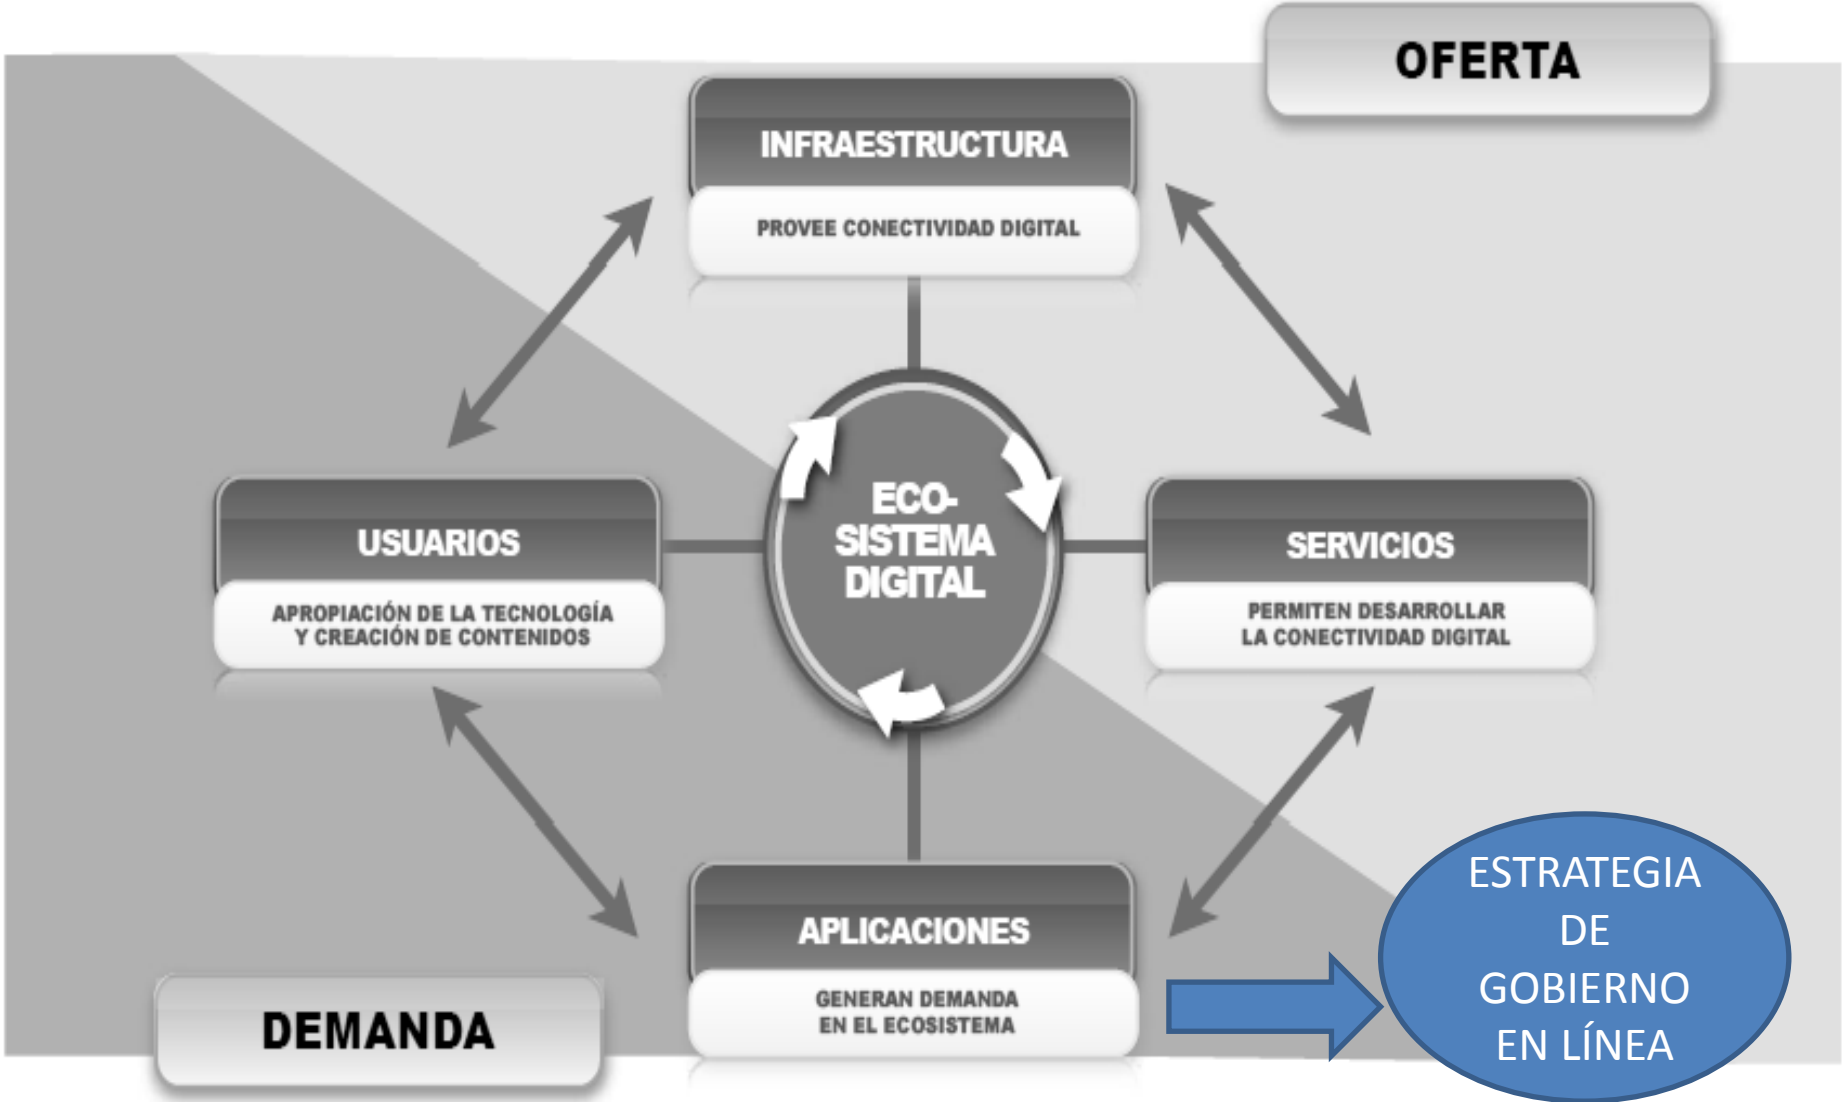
OFERTA

INFRAESTRUCTURA

PROVEE CONECTIVIDAD DIGITAL

USUARIOS

APROPIACIÓN DE LA TECNOLOGÍA Y CREACIÓN DE CONTENIDOS

ECO-SISTEMA DIGITAL

SERVICIOS

PERMITEN DESARROLLAR LA CONECTIVIDAD DIGITAL

APLICACIONES

GENERAN DEMANDA EN EL ECOSISTEMA

DEMANDA

ESTRATEGIA DE GOBIERNO EN LÍNEA